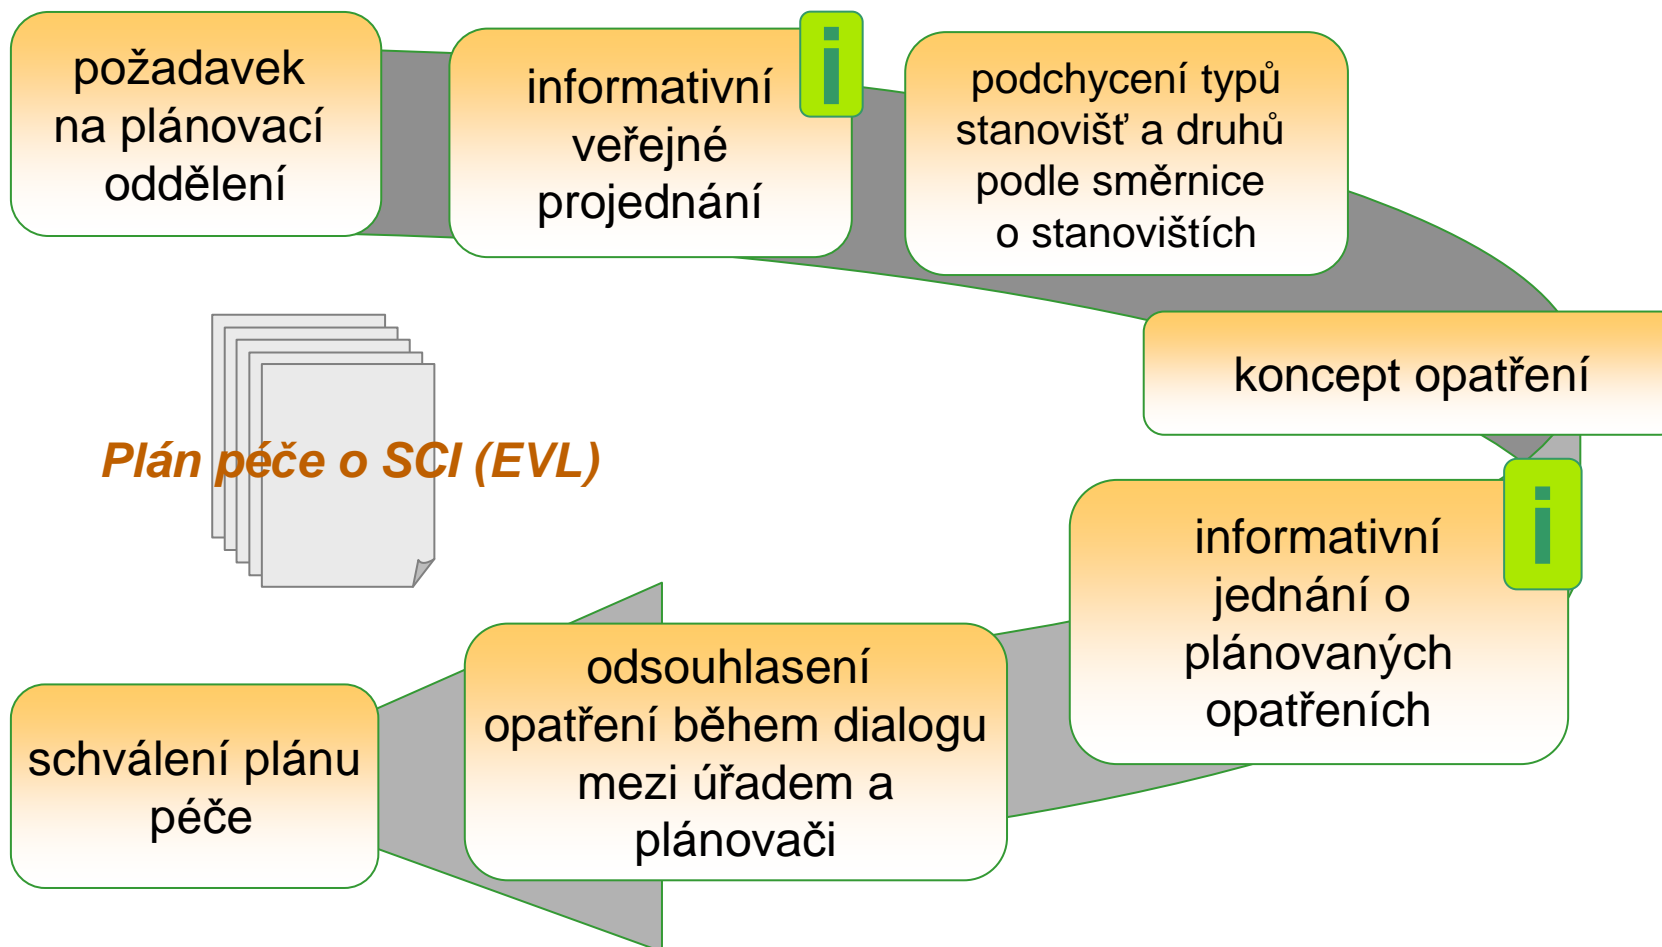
požadavek na plánovací oddělení

informativní veřejné projednání

i

podchycení typů stanovišť a druhů podle směrnice o stanovištích

koncept opatření

Plán péče o SCI (EVL)

informativní jednání o plánovaných opatřeních

i

odsouhlasení opatření během dialogu mezi úřadem a plánovači

schválení plánu péče